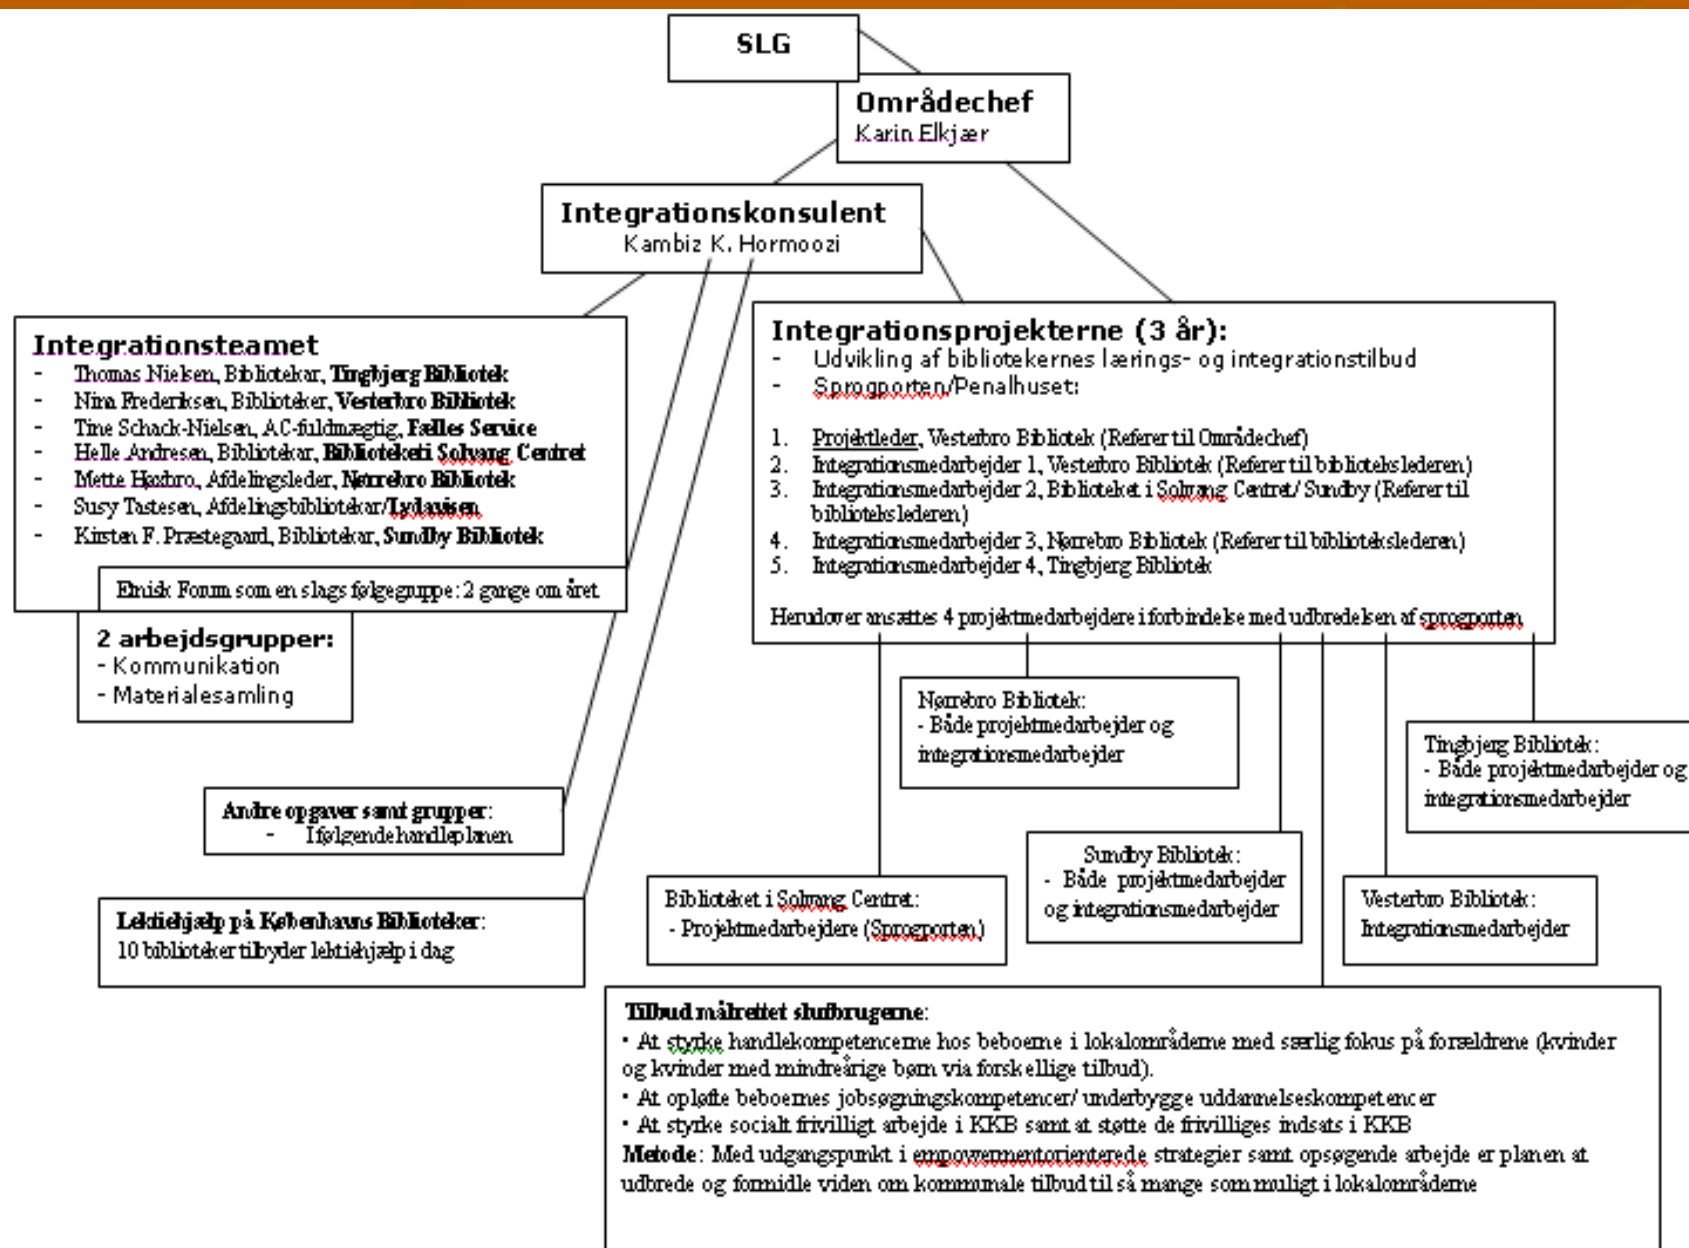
SLG

Områdechef
Karin Elkjær

Integrationskonsulent
Kambiz K. Hormoozi

Integrationsteamet
- Thomas Nielsen, Bibliotekar, **Tingbjerg Bibliotek**
- Nina Frederiksen, Biblioteker, **Vesterbro Bibliotek**
- Tine Schack-Nielsen, AC-fuldmægtig, **Fælles Service**
- Helle Andresen, Bibliotekar, **Biblioteketi Solvang Centret**
- Mette Høxbro, Afdelingsleder, **Nørrebro Bibliotek**
- Susy Tastesen, Afdelingsbibliotekar/**Lydavisen**
- Kirsten F. Præstegaard, Bibliotekar, **Sundby Bibliotek**

Etnisk Forum som en slags følgegruppe: 2 gange om året

2 arbejdsgrupper:
- Kommunikation
- Materialesamling

Andre opgaver samt grupper:
- I følgende handleplanen

Lektiehjælp på Københavns Biblioteker:
10 biblioteker tilbyder lektiehjælp i dag

Integrationsprojekterne (3 år):
- Udvikling af bibliotekernes lærings- og integrationstilbud
- Sprogporten/Penalhuset:

1. Projektleder, Vesterbro Bibliotek (Referer til Områdechef)
2. Integrationsmedarbejder 1, Vesterbro Bibliotek (Referer til bibliotekslederen)
3. Integrationsmedarbejder 2, Biblioteket i Solvang Centret/ Sundby (Referer til biblioteksleder en)
4. Integrationsmedarbejder 3, Nørrebro Bibliotek (Referer til biblioteksledere n)
5. Integrationsmedarbejder 4, Tingbjerg Bibliotek

Herudover ansættes 4 projektmedarbejdere i forbindelse med udbredelsen af sprogporten

Nørrebro Bibliotek:
- Både projektmedarbejder og integrationsmedarbejder

Tingbjerg Bibliotek:
- Både projektmedarbejder og integrationsmedarbejder

Sundby Bibliotek:
- Både projektmedarbejder og integrationsmedarbejder

Biblioteket i Solvang Centret:
- Projektmedarbejdere (Sprogporten)

Vesterbro Bibliotek:
Integrationsmedarbejder

Tilbud målrettet slutbrugerne:
• At styrke handlekompetencerne hos beboerne i lokalområderne med særlig fokus på forældrene (kvinder og kvinder med mindreårige børn via forskellige tilbud).
• At opløfte beboernes jobsøgningskompetencer/ underbygge uddannelseskompetencer
• At styrke socialt frivilligt arbejde i KKB samt at støtte de frivilliges indsats i KKB
**Metode**: Med udgangspunkt i empowermentorienterede strategier samt opsøgende arbejde er planen at udbrede og formidle viden om kommunale tilbud til så mange som muligt i lokalområderne